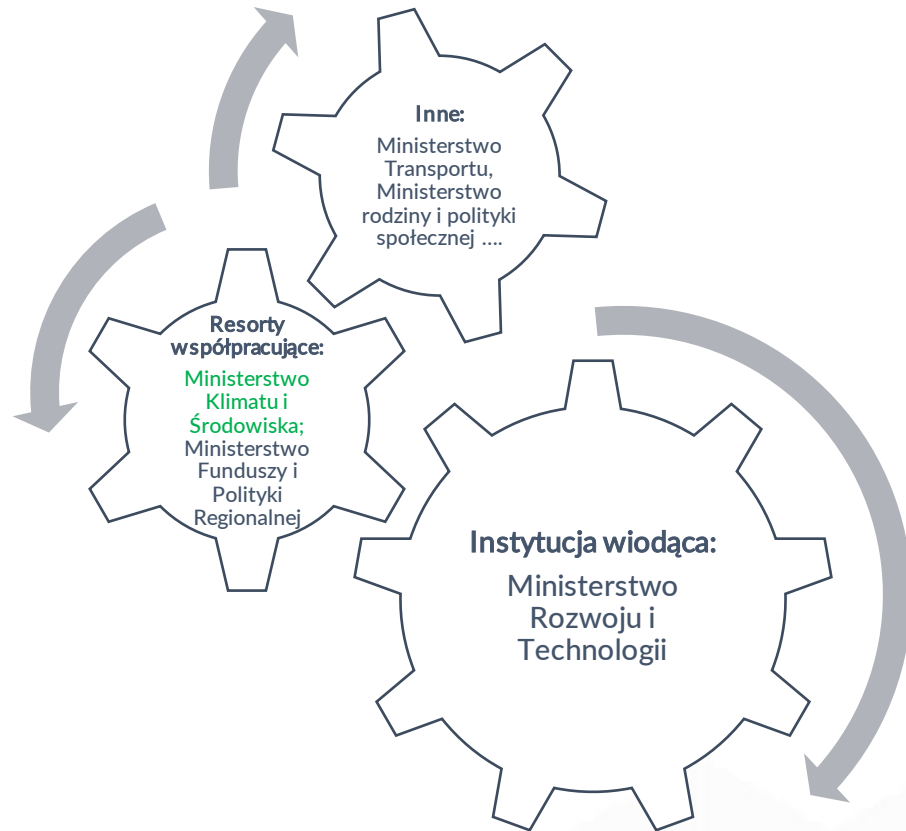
Inne:

Ministerstwo Transportu, Ministerstwo rodziny i polityki społecznej ….

Resorty współpracujące:

Ministerstwo Klimatu i Środowiska; Ministerstwo Funduszy i Polityki Regionalnej

Instytucja wiodąca:

Ministerstwo Rozwoju i Technologii